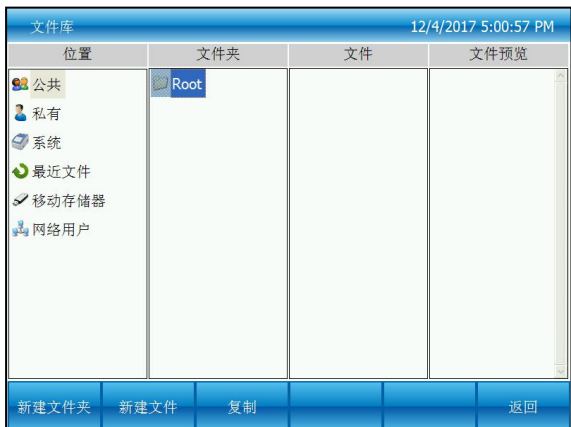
文件库 12/4/2017 5:00:57 PM

| 位置 | 文件夹 | 文件 | 文件预览 |
|---|---|---|---|
| 公共 | Root | | |
| 私有 | | | |
| 系统 | | | |
| 最近文件 | | | |
| 移动存储器 | | | |
| 网络用户 | | | |

新建文件夹 新建文件 复制 返回